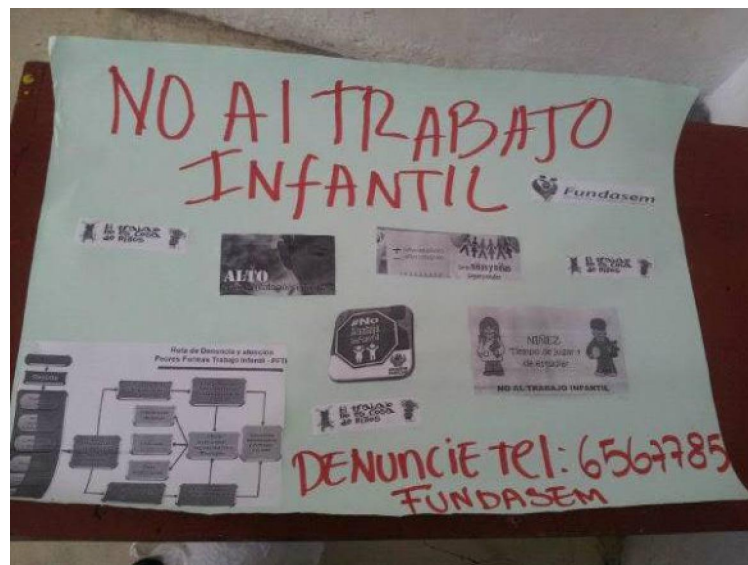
NO AI TRABAJO INFANTIL

Fundasem

ALTO

NIÑEZ
Tiempo de jugar y de estudiar

NO AL TRABAJO INFANTIL

#NO

Ruta de Denuncia y atención
Peores Formas Trabajo Infantil - PFTI

DENUNCIE TEl: 6567785
FUNDASEM